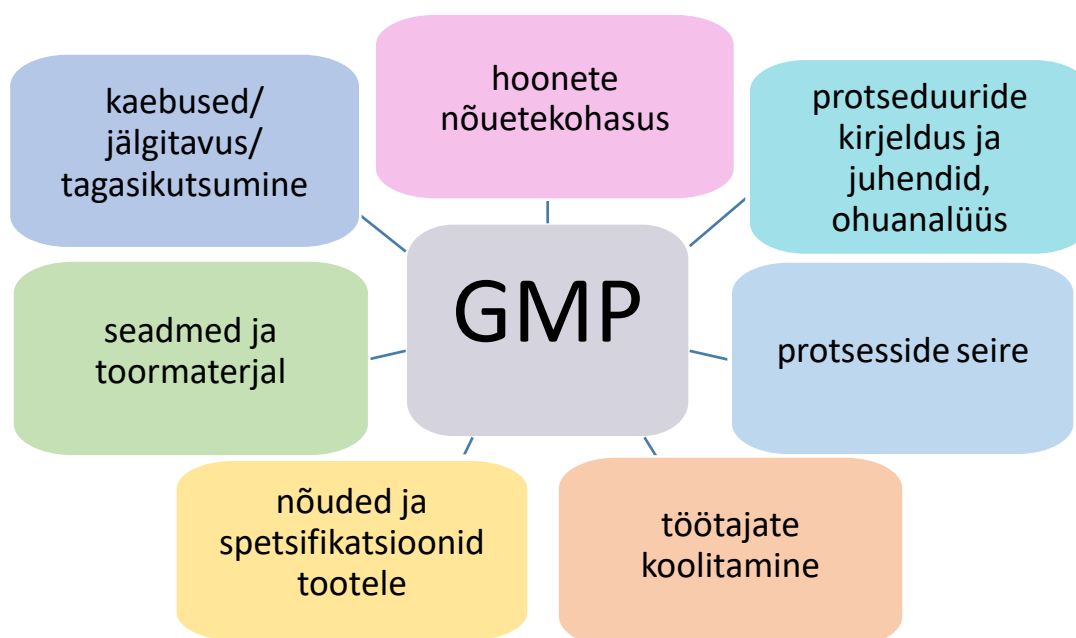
GMP

hoonete nõuetekohasus

protseduuride kirjeldus ja juhendid, ohuanalüüs

protsesside seire

töötajate koolitamine

nõuded ja spetsifikatsioonid tootele

seadmed ja toormaterjal

kaebused/ jälgitavus/ tagasikutsumine